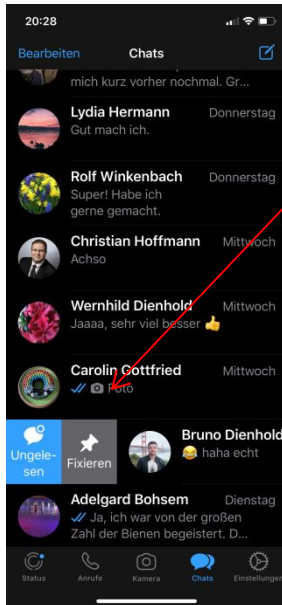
20:28

Bearbeiten Chats

mich kurz vorher nochmal. Gr...

Lydia Hermann Donnerstag
Gut mach ich.

Rolf Winkenbach Donnerstag
Super! Habe ich gerne gemacht.

Christian Hoffmann Mittwoch
Achso

Wernhild Dienhold Mittwoch
Jaaaa, sehr viel besser 👍

Carolin Gottfried Mittwoch
Foto

Ungelesen Fixieren

Bruno Dienhold
😂 haha echt

Adelgard Bohsem Dienstag
Ja, ich war von der großen Zahl der Bienen begeistert. D...

Status Anrufe Kamera Chats Einstellungen